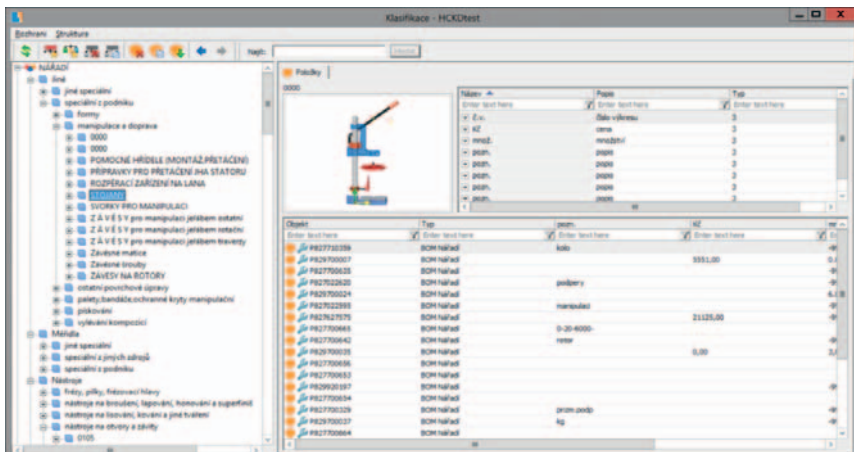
Klasifikace - HCKDtest

Rozhraní Struktura

Najít: Hledat

NÁŘADÍ
Jiné
jiné speciální
speciální z podniku
formy
manipulace a doprava
0000
0000
POMOCNÉ HŘÍDELE (MONTÁŽ,PŘETÁČENÍ)
PŘÍPRAVKY PRO PŘETÁČENÍ JHA STATORU
ROZPÍRACÍ ZAŘÍZENÍ NA LANA
SEGMENT
SVORKY PRO MANIPULACI
ZÁVĚSY pro manipulaci jeřábem ostatní
ZÁVĚSY pro manipulaci jeřábem rotační
ZÁVĚSY pro manipulaci jeřábem traverzy
Závěsné matice
Závěsné šrouby
ZÁVĚSY NA ROTORY
ostatní povrchové úpravy
palety,bandáže,ochranné kryty manipulační
pískování
vylévání kompozicí
Měřidla
jiné speciální
speciální z jiných zdrojů
speciální z podniku
Nástroje
frézy, pilky, frézovací hlavy
nástroje na broušení, lapování, honování a superfinit
nástroje na lisování, kování a jiné tváření
nástroje na otvory a závity
0105

Položky

0000

| Název | Popis | Typ |
|---|---|---|
| Enter text here | Enter text here | Enter text here |
| Č.v. | číslo výkresu | 3 |
| KČ | cena | 3 |
| množ. | množství | 3 |
| pozn. | popis | 3 |
| pozn. | popis | 3 |
| pozn. | popis | 3 |
| pozn. | popis | 3 |
| pozn. | popis | 3 |

| Objekt | Typ | pozn. | KČ | mi |
|---|---|---|---|---|
| Enter text here | Enter text here | Enter text here | Enter text here | |
| P827710359 | BOM Nářadí | kolo | | |
| P829700007 | BOM Nářadí | | 5551,00 | 0, |
| P827700635 | BOM Nářadí | | | |
| P827022620 | BOM Nářadí | podpěry | | |
| P829700024 | BOM Nářadí | | | 6,0 |
| P827022995 | BOM Nářadí | manipulace | | |
| P827627575 | BOM Nářadí | | 21125,00 | |
| P827700665 | BOM Nářadí | 0-20-4000- | | |
| P827700642 | BOM Nářadí | rotor | | |
| P829700035 | BOM Nářadí | | 0,00 | 2, |
| P827700656 | BOM Nářadí | | | |
| P827700653 | BOM Nářadí | | | |
| P829920197 | BOM Nářadí | | | |
| P827700654 | BOM Nářadí | | | |
| P827700329 | BOM Nářadí | prom.podp | | |
| P829700037 | BOM Nářadí | kg | | |
| P827700664 | BOM Nářadí | | | |